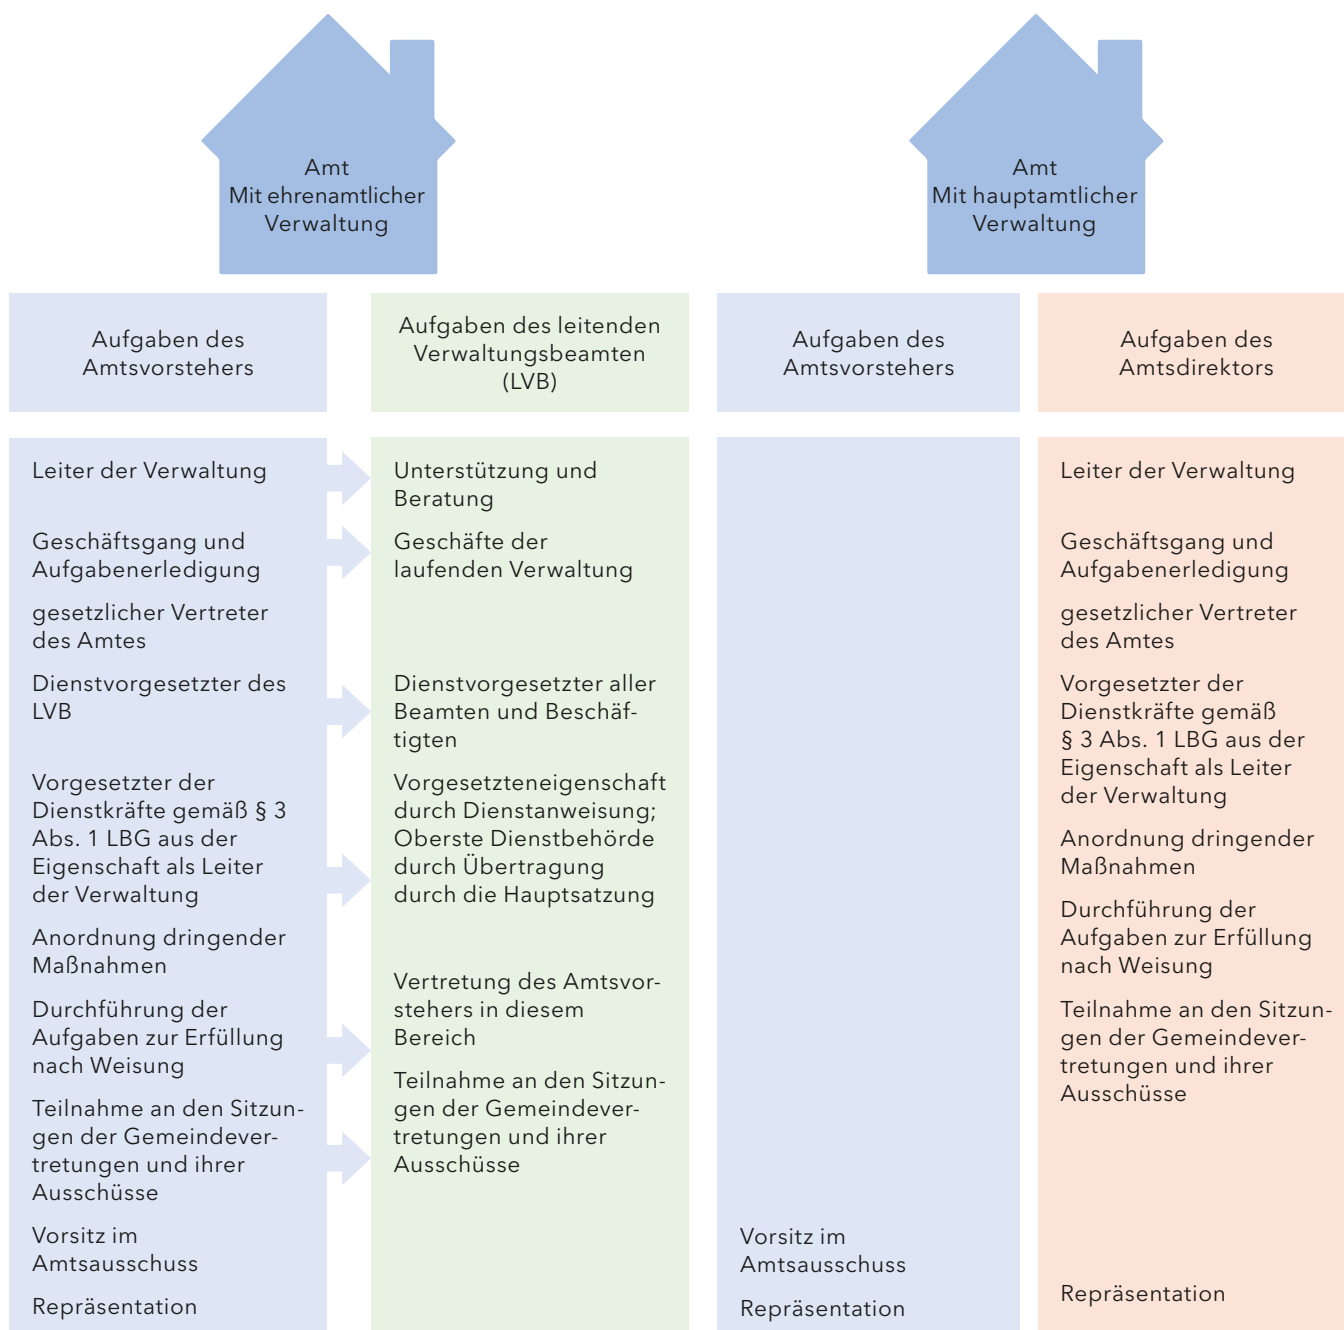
Amt
Mit ehrenamtlicher Verwaltung

Amt
Mit hauptamtlicher Verwaltung

Aufgaben des Amtsvorstehers

Leiter der Verwaltung

Geschäftsgang und Aufgabenerledigung

gesetzlicher Vertreter des Amtes

Dienstvorgesetzter des LVB

Vorgesetzter der Dienstkräfte gemäß § 3 Abs. 1 LBG aus der Eigenschaft als Leiter der Verwaltung

Anordnung dringender Maßnahmen

Durchführung der Aufgaben zur Erfüllung nach Weisung

Teilnahme an den Sitzungen der Gemeindevertretungen und ihrer Ausschüsse

Vorsitz im Amtsausschuss

Repräsentation

Aufgaben des leitenden Verwaltungsbeamten (LVB)

Unterstützung und Beratung

Geschäfte der laufenden Verwaltung

Dienstvorgesetzter aller Beamten und Beschäftigten

Vorgesetzteneigenschaft durch Dienstanweisung; Oberste Dienstbehörde durch Übertragung durch die Hauptsatzung

Vertretung des Amtsvorstehers in diesem Bereich

Teilnahme an den Sitzungen der Gemeindevertretungen und ihrer Ausschüsse

Aufgaben des Amtsvorstehers

Vorsitz im Amtsausschuss

Repräsentation

Aufgaben des Amtsdirektors

Leiter der Verwaltung

Geschäftsgang und Aufgabenerledigung

gesetzlicher Vertreter des Amtes

Vorgesetzter der Dienstkräfte gemäß § 3 Abs. 1 LBG aus der Eigenschaft als Leiter der Verwaltung

Anordnung dringender Maßnahmen

Durchführung der Aufgaben zur Erfüllung nach Weisung

Teilnahme an den Sitzungen der Gemeindevertretungen und ihrer Ausschüsse

Repräsentation